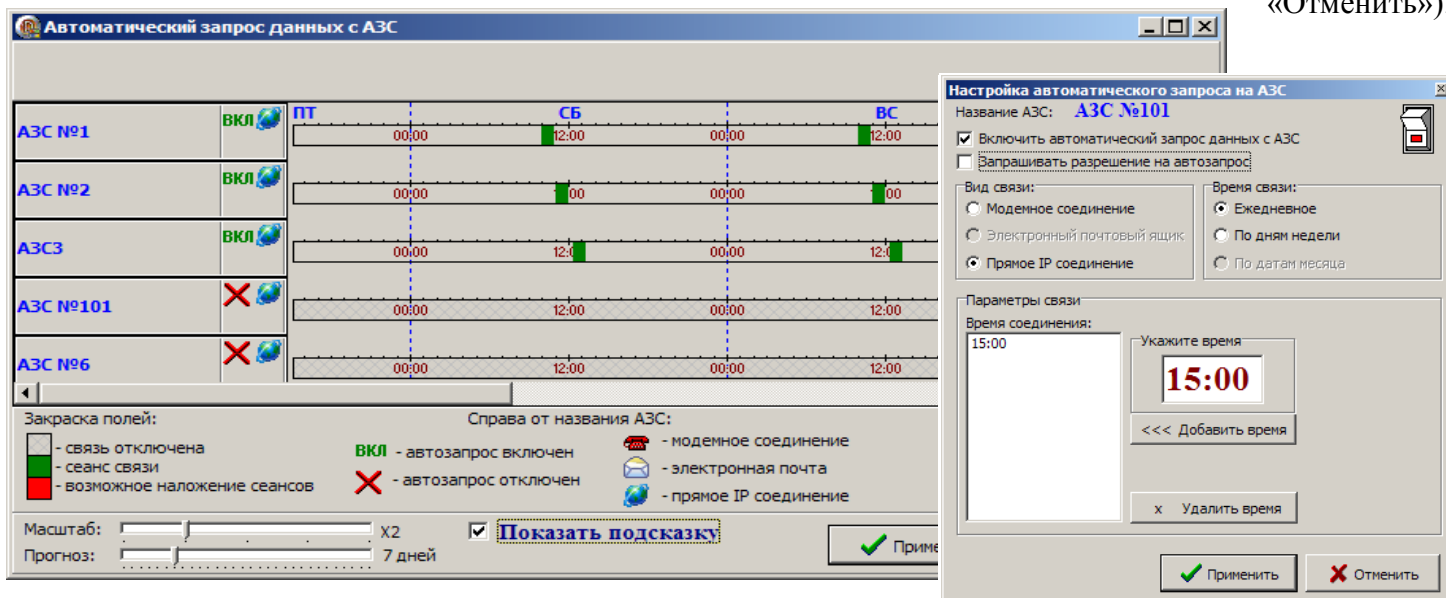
«Отменить»)

Автоматический запрос данных с АЗС

АЗС №1 ВКЛ
АЗС №2 ВКЛ
АЗС3 ВКЛ
АЗС №101
АЗС №6

ПТ СБ ВС
00:00 12:00 00:00 12:00
00:00 12:00 00:00 12:00
00:00 12:00 00:00 12:00
00:00 12:00 00:00 12:00
00:00 12:00 00:00 12:00

Закраска полей:
- связь отключена
- сеанс связи
- возможное наложение сеансов

Справа от названия АЗС:
ВКЛ - автозапрос включен
- автозапрос отключен
- модемное соединение
- электронная почта
- прямое IP соединение

Масштаб: X2
Прогноз: 7 дней
Показать подсказку
Приме

Настройка автоматического запроса на АЗС
Название АЗС: АЗС №101
Включить автоматический запрос данных с АЗС
Запрашивать разрешение на автозапрос
Вид связи:
Модемное соединение
Электронный почтовый ящик
Прямое IP соединение
Время связи:
Ежедневное
По дням недели
По датам месяца
Параметры связи
Время соединения:
15:00
Укажите время
15:00
<<< Добавить время
x Удалить время
Применить
Отменить